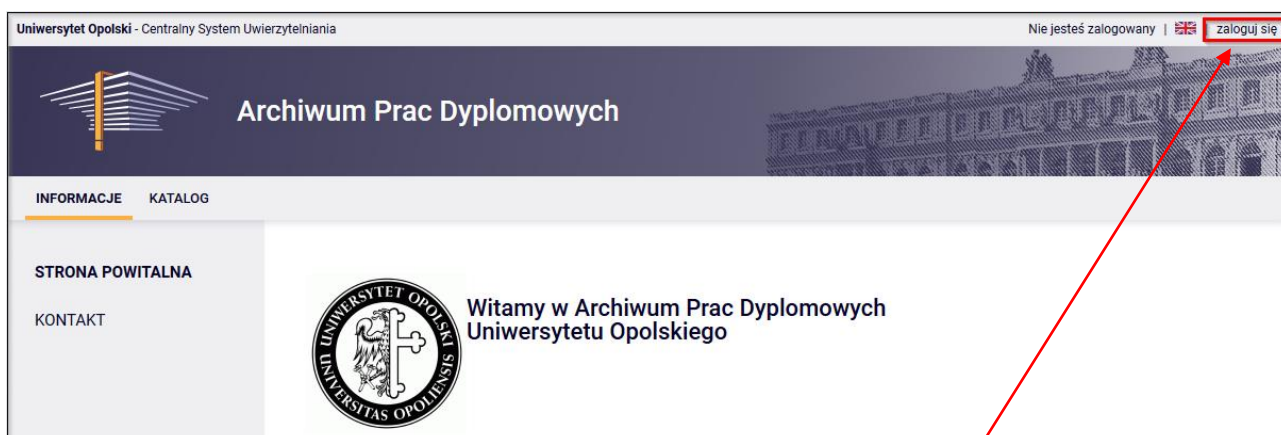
Uniwersytet Opolski - Centralny System Uwierzytelniania

Nie jesteś zalogowany | zaloguj się

Archiwum Prac Dyplomowych

INFORMACJE KATALOG

STRONA POWITALNA

KONTAKT

UNIWERSYTET OPOLSKI UNIVERSITAS OPOLIENSIS

Witamy w Archiwum Prac Dyplomowych Uniwersytetu Opolskiego